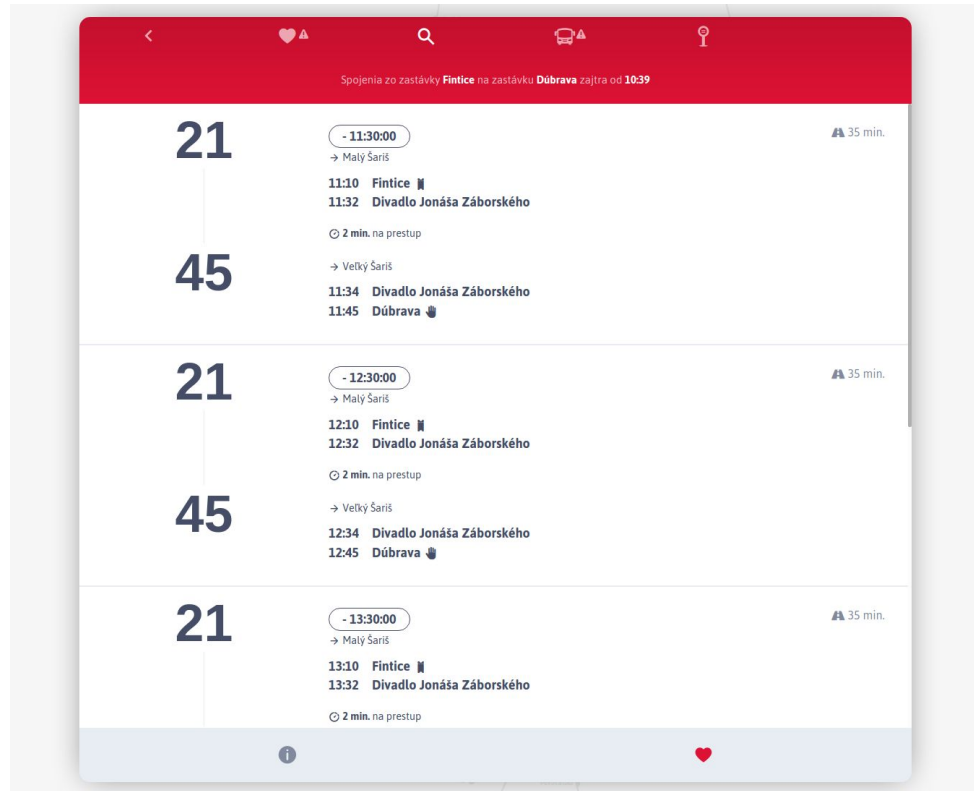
Spojenia zo zastávky **Fintice** na zastávku **Dúbrava** zajtra od **10:39**

21

- 11:30:00

→ Malý Šariš

11:10 Fintice

11:32 Divadlo Jonáša Záborského

2 min. na prestup

35 min.

45

→ Veľký Šariš

11:34 Divadlo Jonáša Záborského

11:45 Dúbrava

21

- 12:30:00

→ Malý Šariš

12:10 Fintice

12:32 Divadlo Jonáša Záborského

2 min. na prestup

35 min.

45

→ Veľký Šariš

12:34 Divadlo Jonáša Záborského

12:45 Dúbrava

21

- 13:30:00

→ Malý Šariš

13:10 Fintice

13:32 Divadlo Jonáša Záborského

2 min. na prestup

35 min.